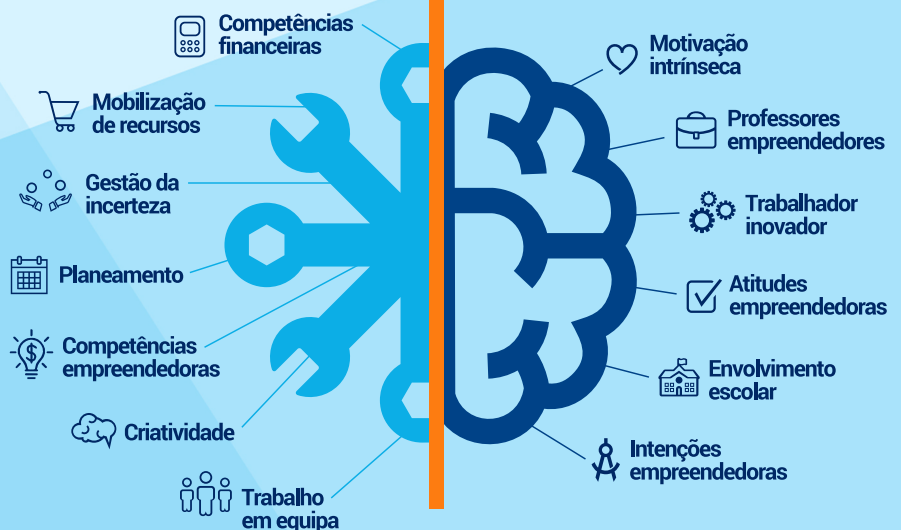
Competências financeiras

Mobilização de recursos

Gestão da incerteza

Planeamento

Competências empreendedoras

Criatividade

Trabalho em equipa

Motivação intrínseca

Professores empreendedores

Trabalhador inovador

Atitudes empreendedoras

Envolvimento escolar

Intenções empreendedoras